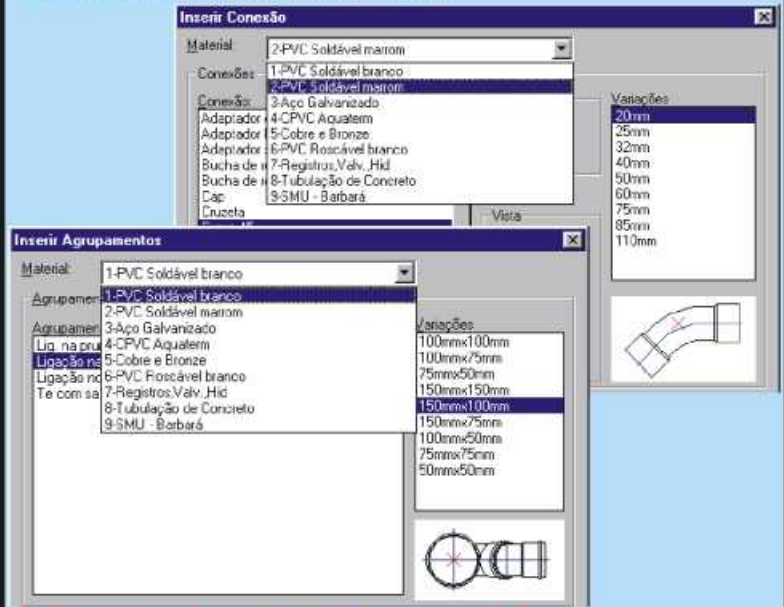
Inserir Conexão

Material 2-PVC Soldável marrom

Conexões

Conexão:
Adaptador
Adaptador
Adaptador
Bucha de r
Bucha de r
Cap
Cruzeta

1-PVC Soldável branco
2-PVC Soldável marrom
3-Aço Galvanizado
4-CPVC Aquaterm
5-Cobre e Bronze
6-PVC Roscável branco
7-Registros,Valv.,Hid
8-Tubulação de Concreto
9-SMU - Barbará

Variações
20mm
25mm
32mm
40mm
50mm
60mm
75mm
85mm
110mm

Vista

Inserir Agrupamentos

Material: 1-PVC Soldável branco

Agrupamen

Agrupamen
Lig. na pru
Ligação na
Ligação no
Te com sa

1-PVC Soldável branco
2-PVC Soldável marrom
3-Aço Galvanizado
4-CPVC Aquaterm
5-Cobre e Bronze
6-PVC Roscável branco
7-Registros,Valv.,Hid
8-Tubulação de Concreto
9-SMU - Barbará

Variações
100mmx100mm
100mmx75mm
75mmx50mm
150mmx150mm
150mmx100mm
150mmx75mm
100mmx50mm
75mmx75mm
50mmx50mm